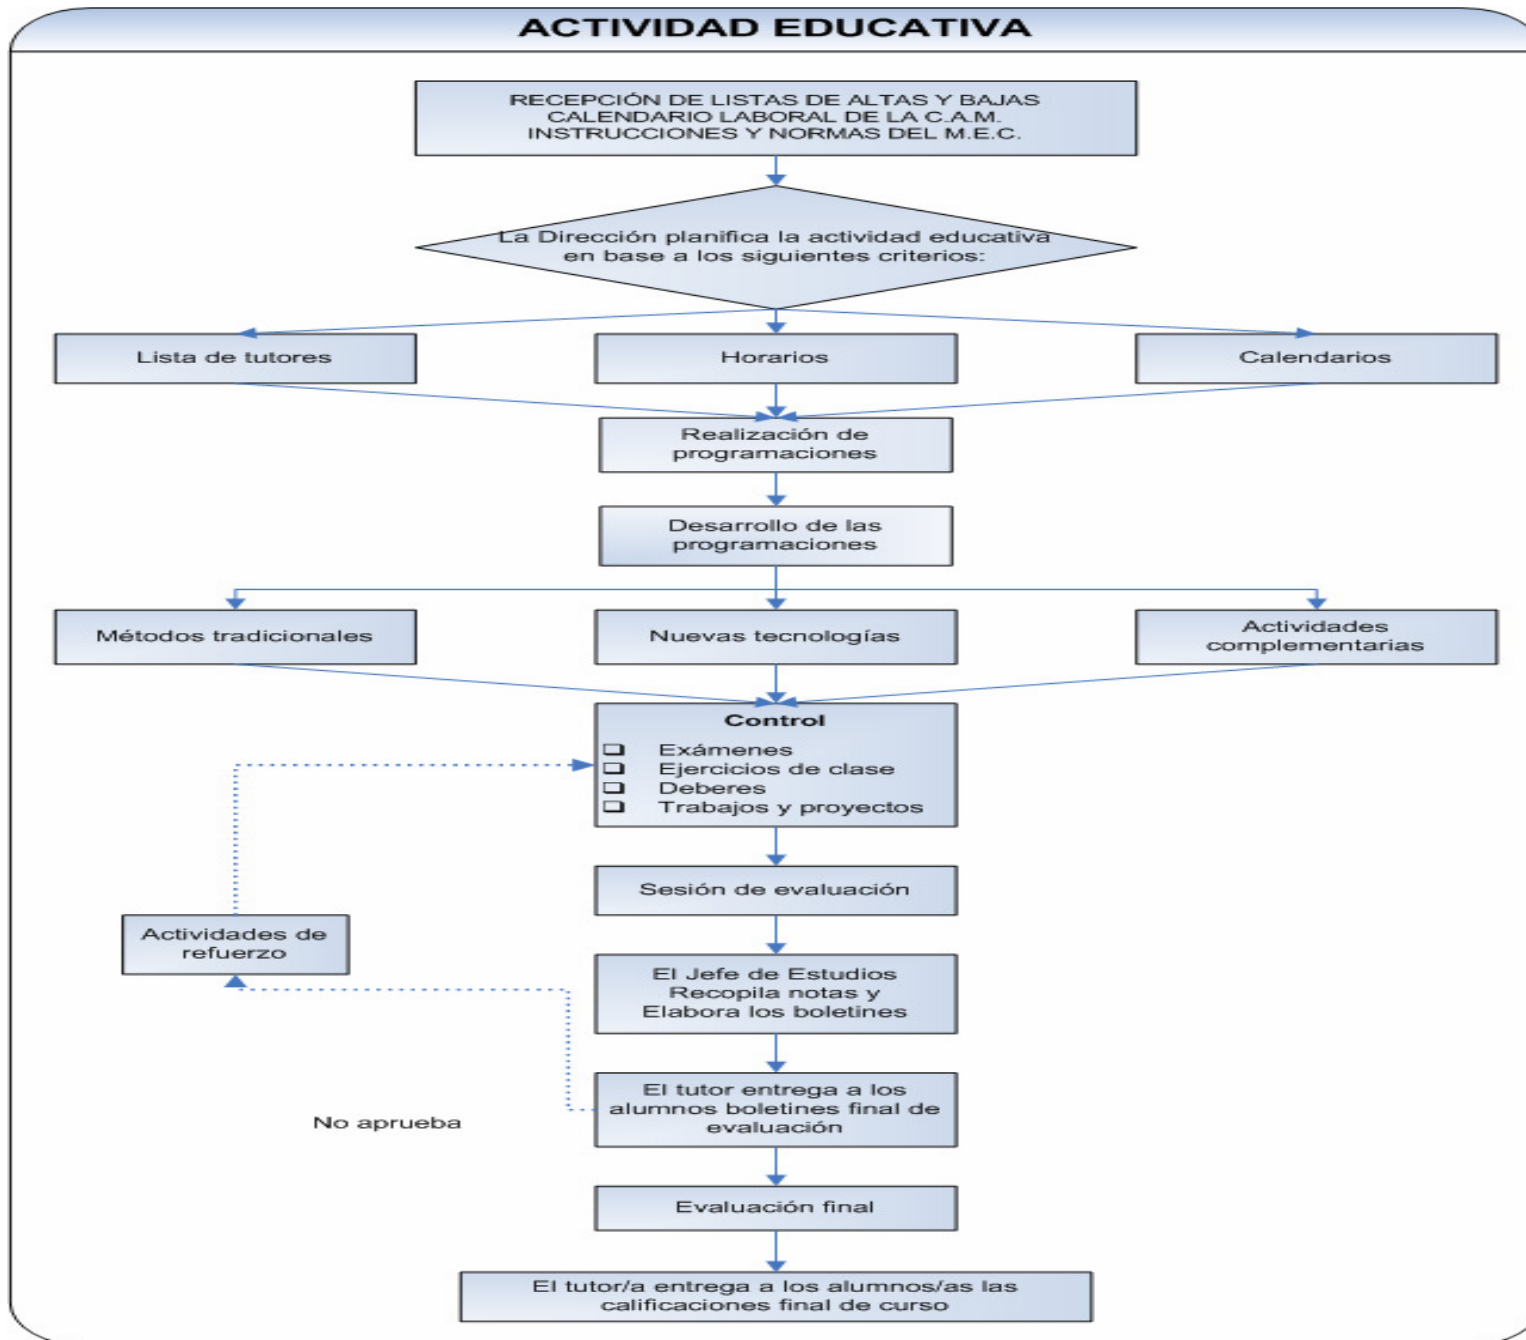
ACTIVIDAD EDUCATIVA

RECEPCIÓN DE LISTAS DE ALTAS Y BAJAS
CALENDARIO LABORAL DE LA C.A.M.
INSTRUCCIONES Y NORMAS DEL M.E.C.

La Dirección planifica la actividad educativa en base a los siguientes criterios:

Lista de tutores

Horarios

Calendarios

Realización de programaciones

Desarrollo de las programaciones

Métodos tradicionales

Nuevas tecnologías

Actividades complementarias

Control
❑ Exámenes
❑ Ejercicios de clase
❑ Deberes
❑ Trabajos y proyectos

Sesión de evaluación

Actividades de refuerzo

El Jefe de Estudios
Recopila notas y
Elabora los boletines

El tutor entrega a los alumnos boletines final de evaluación

No aprueba

Evaluación final

El tutor/a entrega a los alumnos/as las calificaciones final de curso